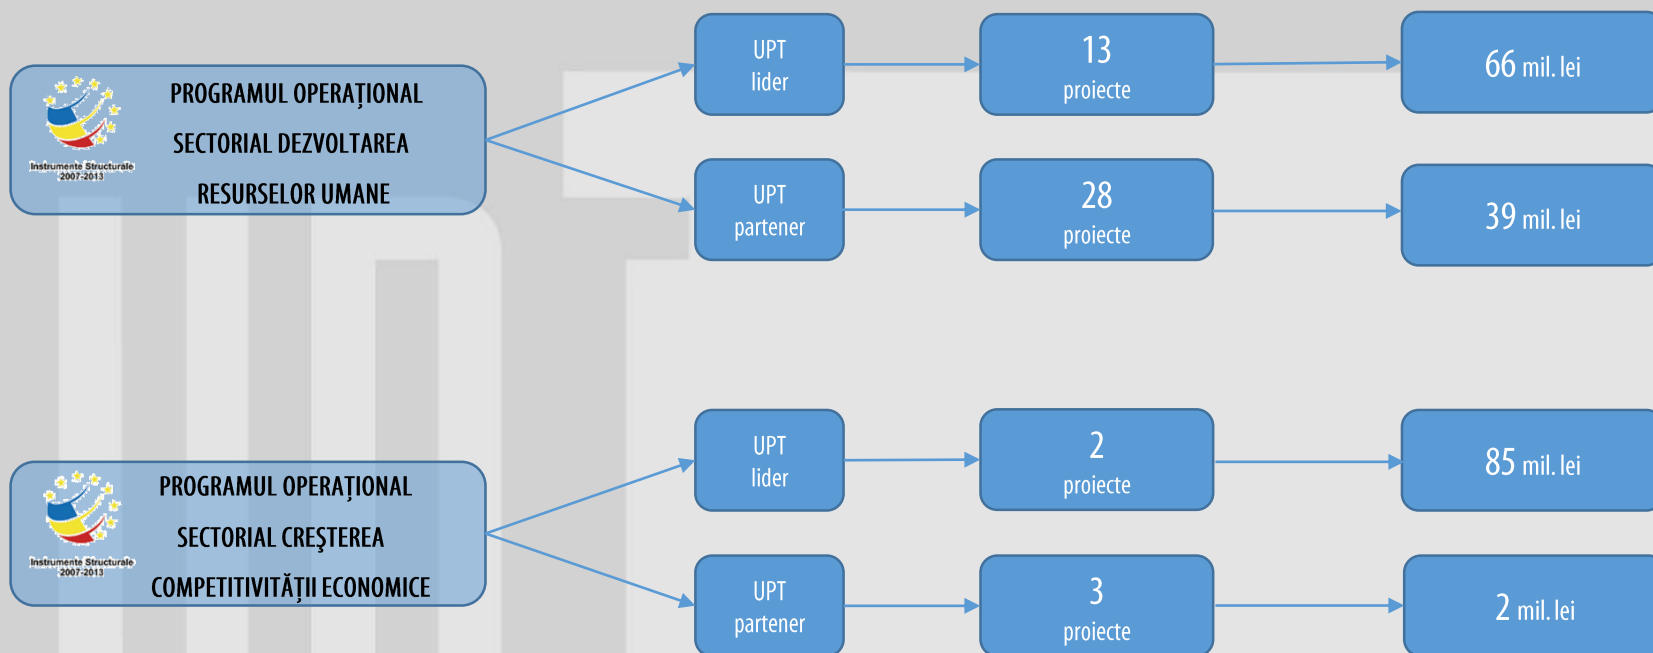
Instrumente Structurale 2007-2013

PROGRAMUL OPERAȚIONAL SECTORIAL DEZVOLTAREA RESURSELOR UMANE

UPT lider

13 proiecte

66 mil. lei

UPT partener

28 proiecte

39 mil. lei

Instrumente Structurale 2007-2013

PROGRAMUL OPERAȚIONAL SECTORIAL CREŞTEREA COMPETITIVITĂȚII ECONOMICE

UPT lider

2 proiecte

85 mil. lei

UPT partener

3 proiecte

2 mil. lei